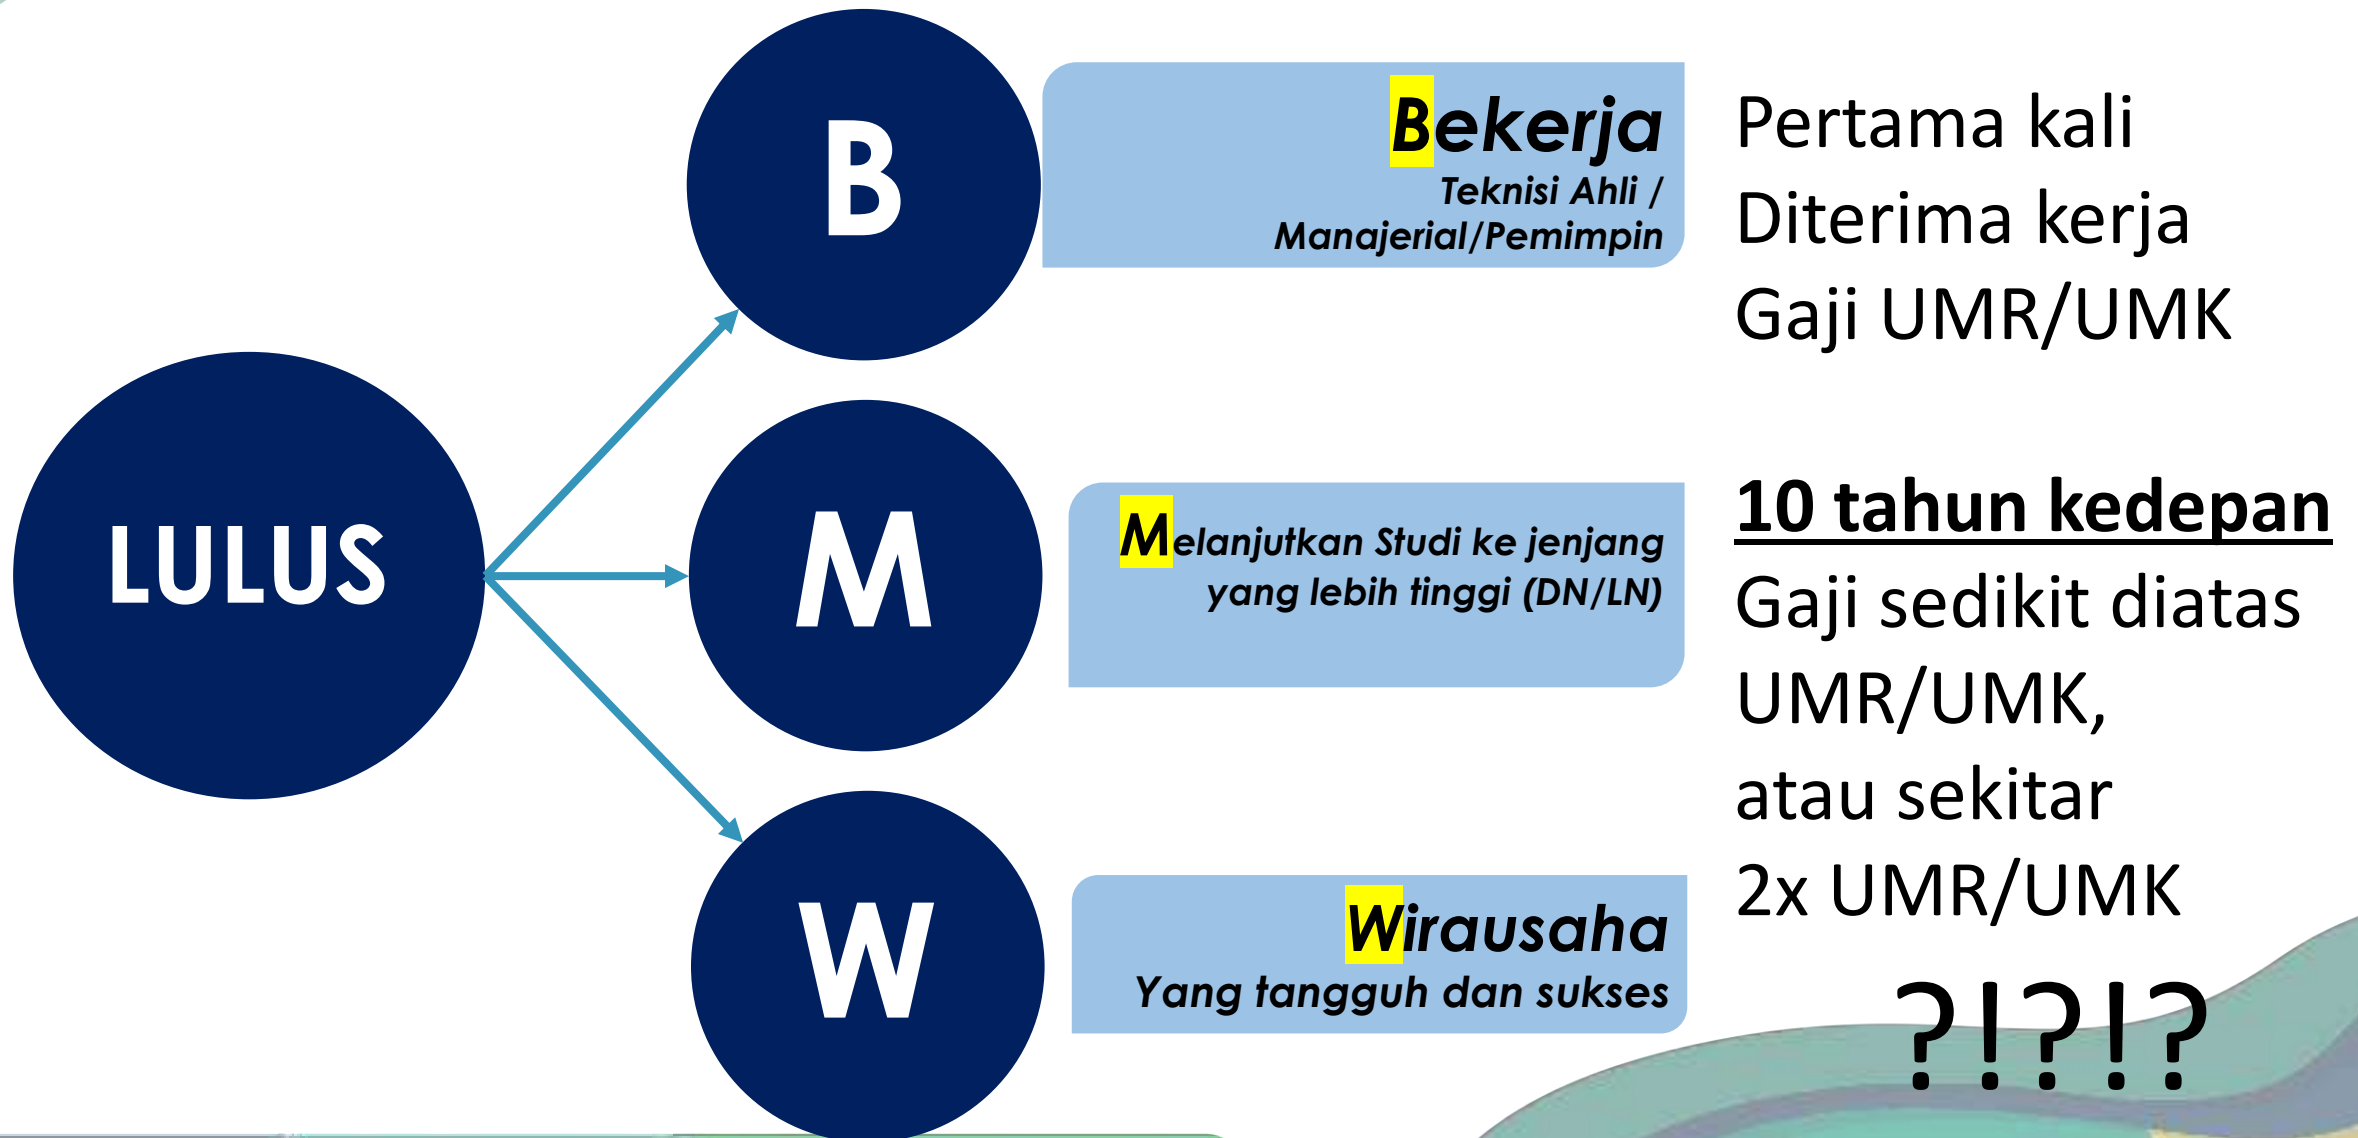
LULUS

B

M

W

Bekerja
Teknisi Ahli /
Manajerial/Pemimpin

Melanjutkan Studi ke jenjang yang lebih tinggi (DN/LN)

Wirausaha
Yang tangguh dan sukses

Pertama kali
Diterima kerja
Gaji UMR/UMK

10 tahun kedepan
Gaji sedikit diatas UMR/UMK,
atau sekitar
2x UMR/UMK

?!?!?